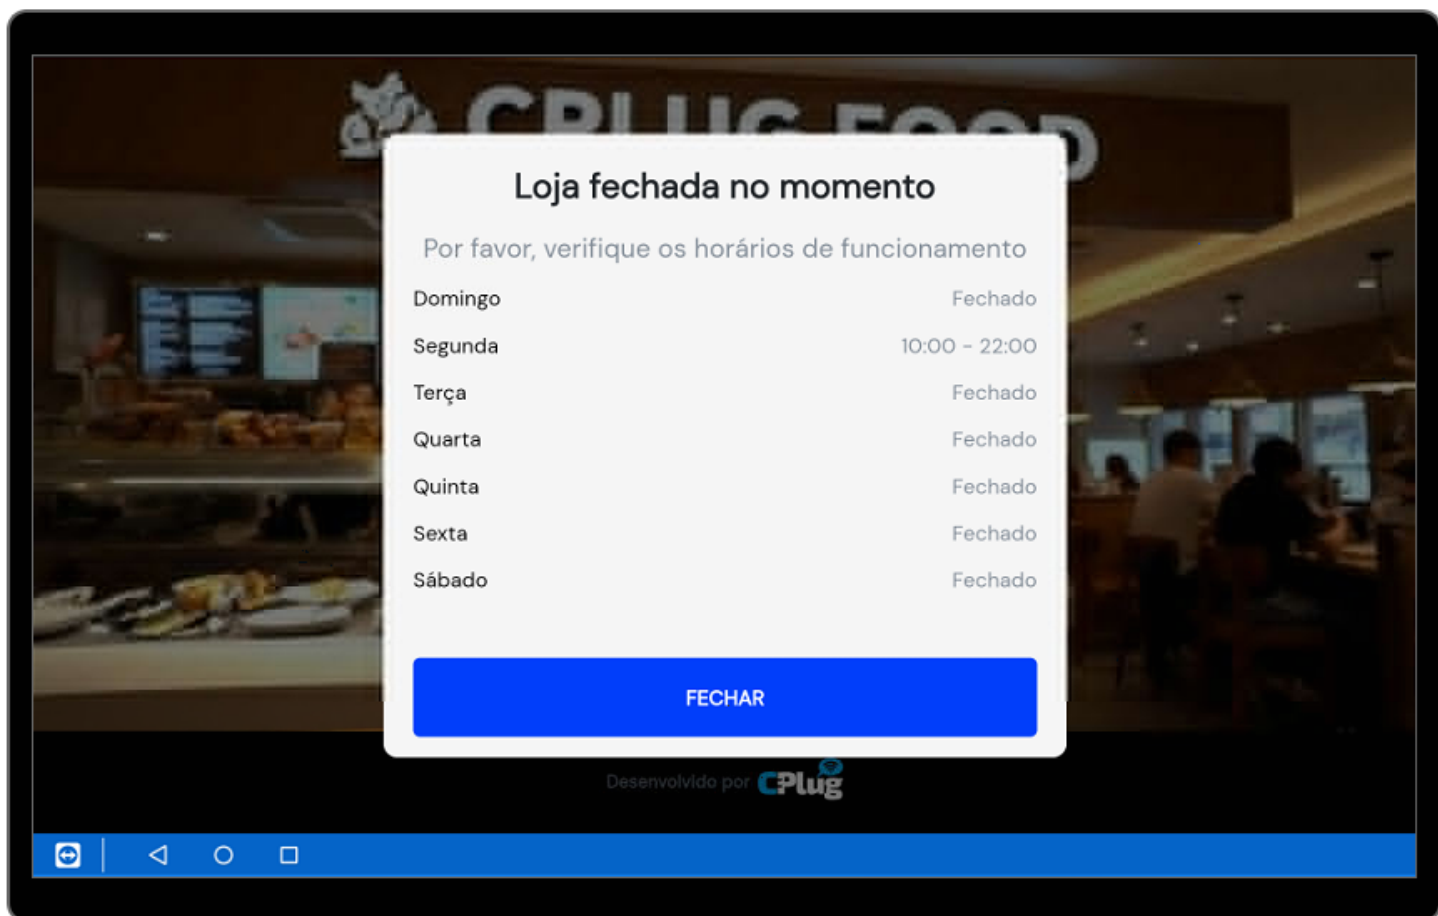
CPLUG FOOD

Loja fechada no momento

Por favor, verifique os horários de funcionamento

| | |
|---|---|
| Domingo | Fechado |
| Segunda | 10:00 - 22:00 |
| Terça | Fechado |
| Quarta | Fechado |
| Quinta | Fechado |
| Sexta | Fechado |
| Sábado | Fechado |

FECHAR

Desenvolvido por CPlug